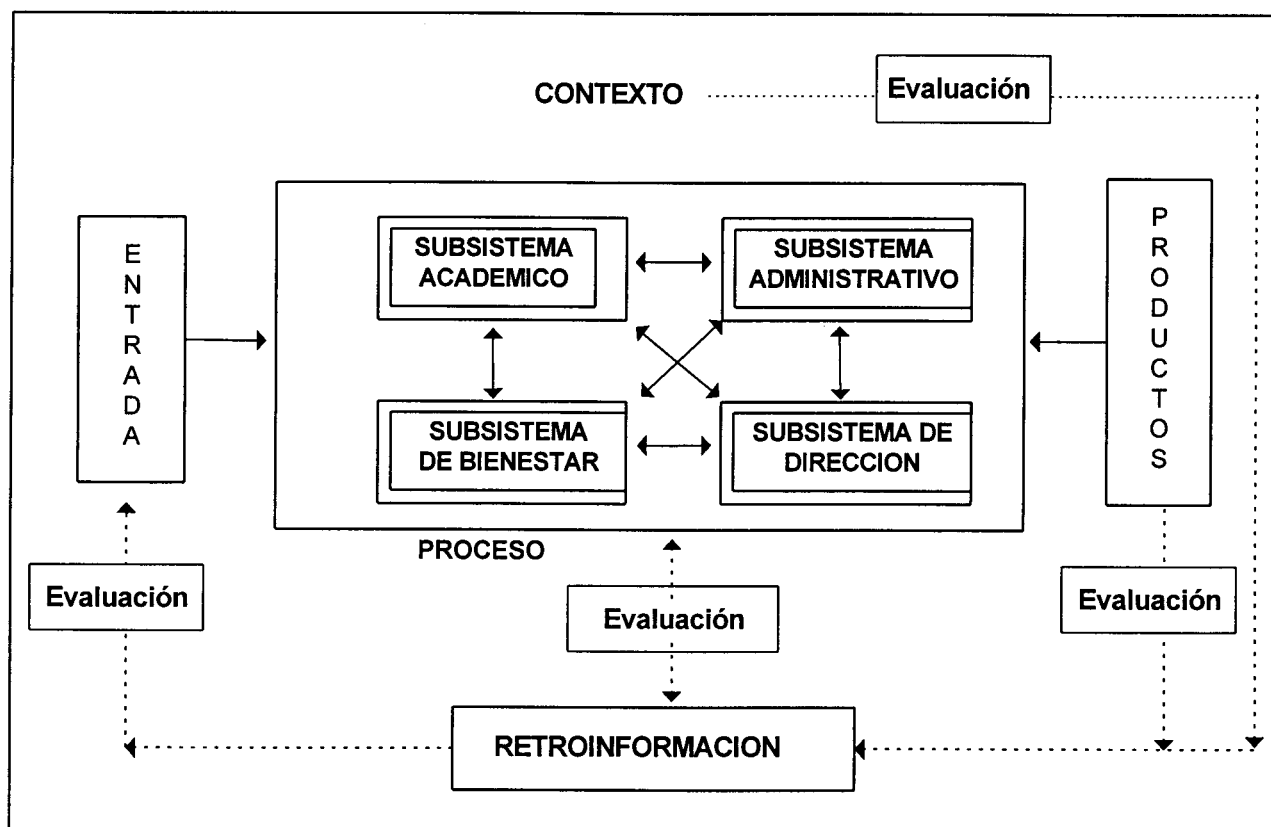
CONTEXTO

Evaluación

ENTRADA

SUBSISTEMA ACADEMICO

SUBSISTEMA ADMINISTRATIVO

SUBSISTEMA DE BIENESTAR

SUBSISTEMA DE DIRECCION

PRODUCTOS

PROCESO

Evaluación

Evaluación

Evaluación

RETROINFORMACION